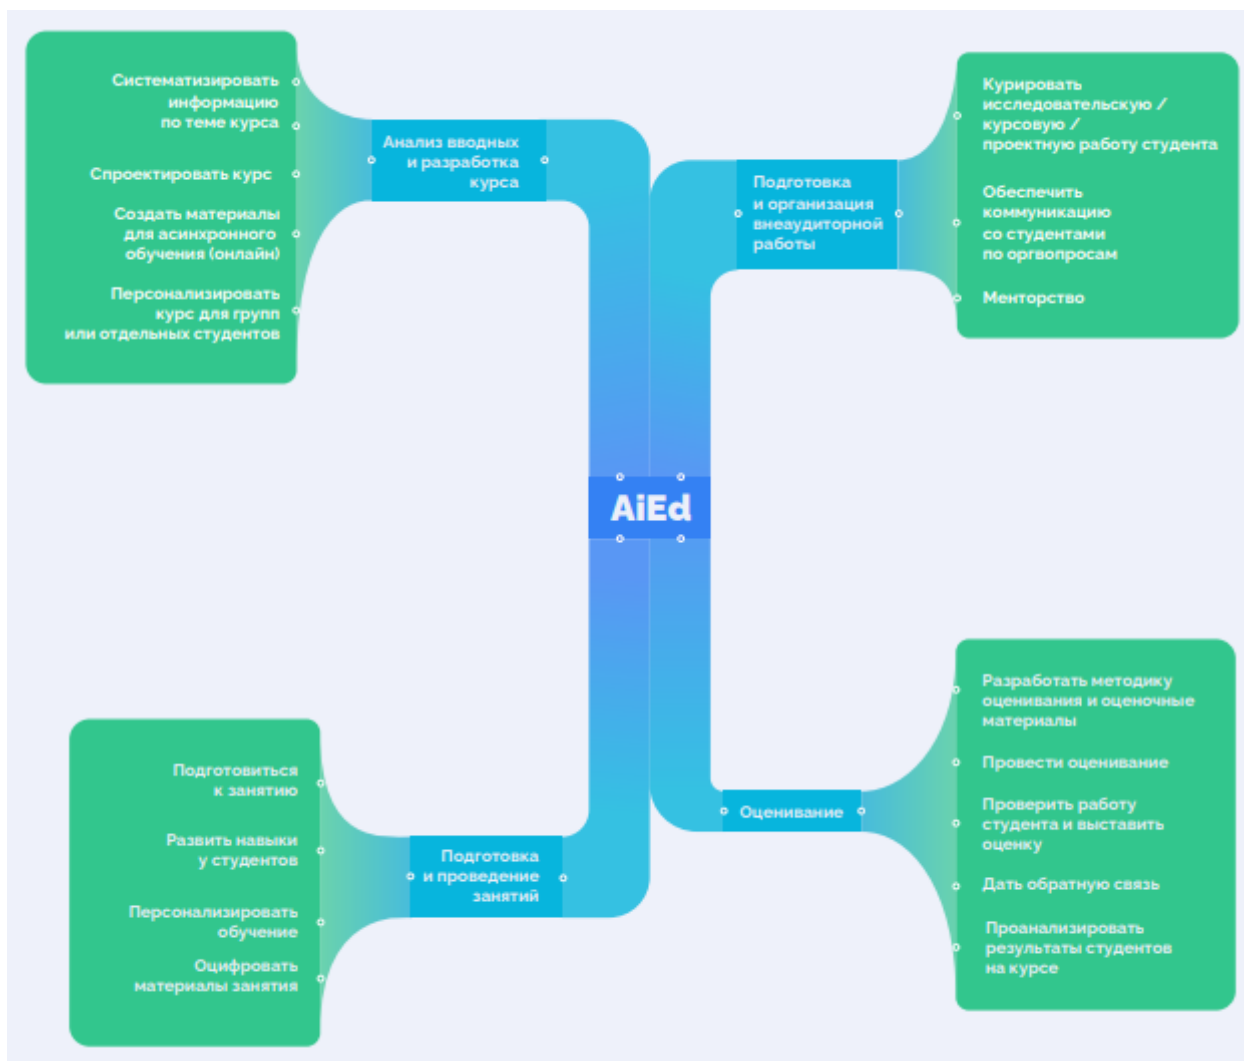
Систематизировать информацию по теме курса

Спроектировать курс

Создать материалы для асинхронного обучения (онлайн)

Персонализировать курс для групп или отдельных студентов

Анализ вводных и разработка курса

Подготовка и организация внеаудиторной работы

Курировать исследовательскую / курсовую / проектную работу студента

Обеспечить коммуникацию со студентами по оргвопросам

Менторство

AiEd

Подготовиться к занятию

Развить навыки у студентов

Персонализировать обучение

Оцифровать материалы занятия

Подготовка и проведение занятий

Оценивание

Разработать методику оценивания и оценочные материалы

Провести оценивание

Проверить работу студента и выставить оценку

Дать обратную связь

Проанализировать результаты студентов на курсе